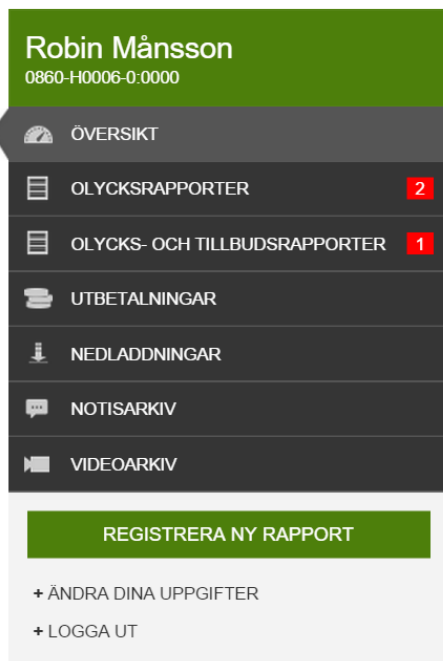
Robin Månsson
0860-H0006-0:0000

ÖVERSIKT

OLYCKSRAPPORTER 2

OLYCKS- OCH TILLBUDSRAPPORTER 1

UTBETALNINGAR

NEDLADDNINGAR

NOTISARKIV

VIDEOARKIV

REGISTRERA NY RAPPORT

+ ÄNDRA DINA UPPGIFTER

+ LOGGA UT